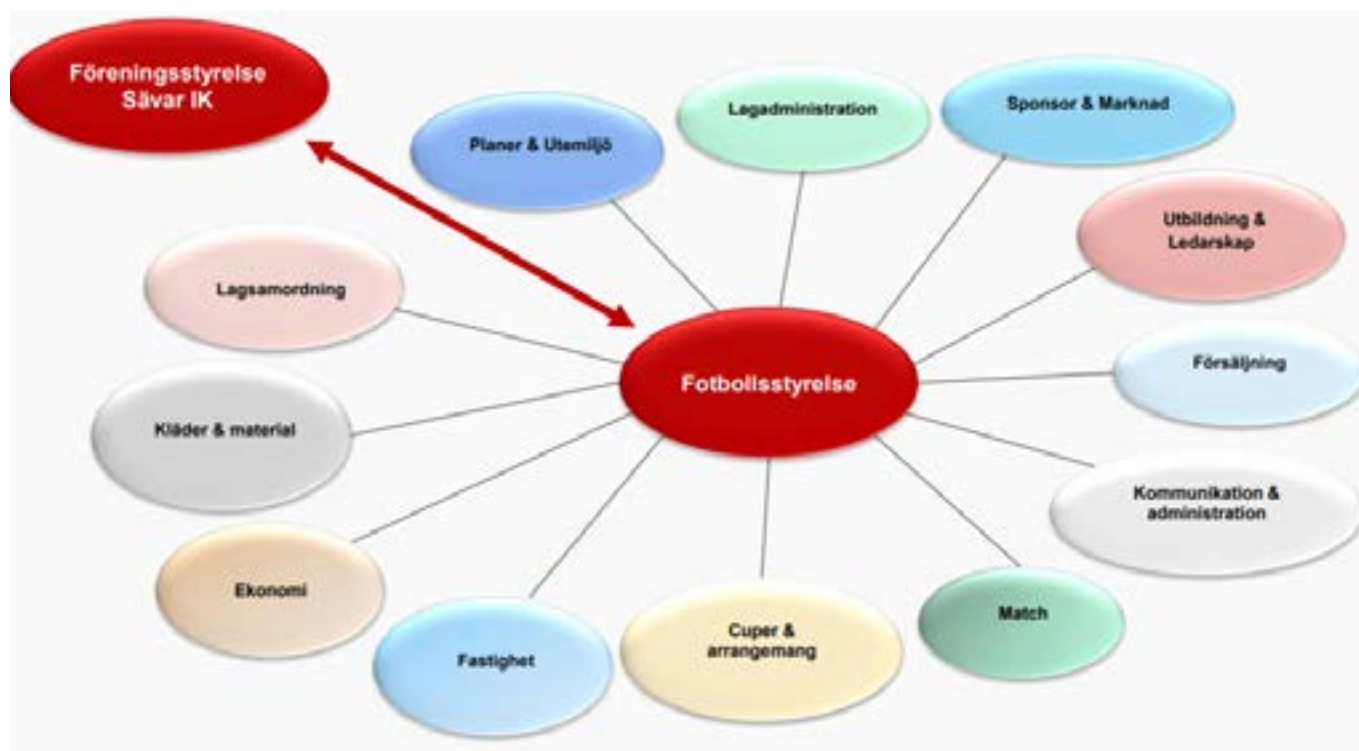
Föreningsstyrelse Sävar IK

Planer & Utemiljö

Lagadministration

Sponsor & Marknad

Utbildning & Ledarskap

Lagsamordning

Fotbollsstyrelse

Försäljning

Kläder & material

Kommunikation & administration

Ekonomi

Match

Fastighet

Cuper & arrangemang